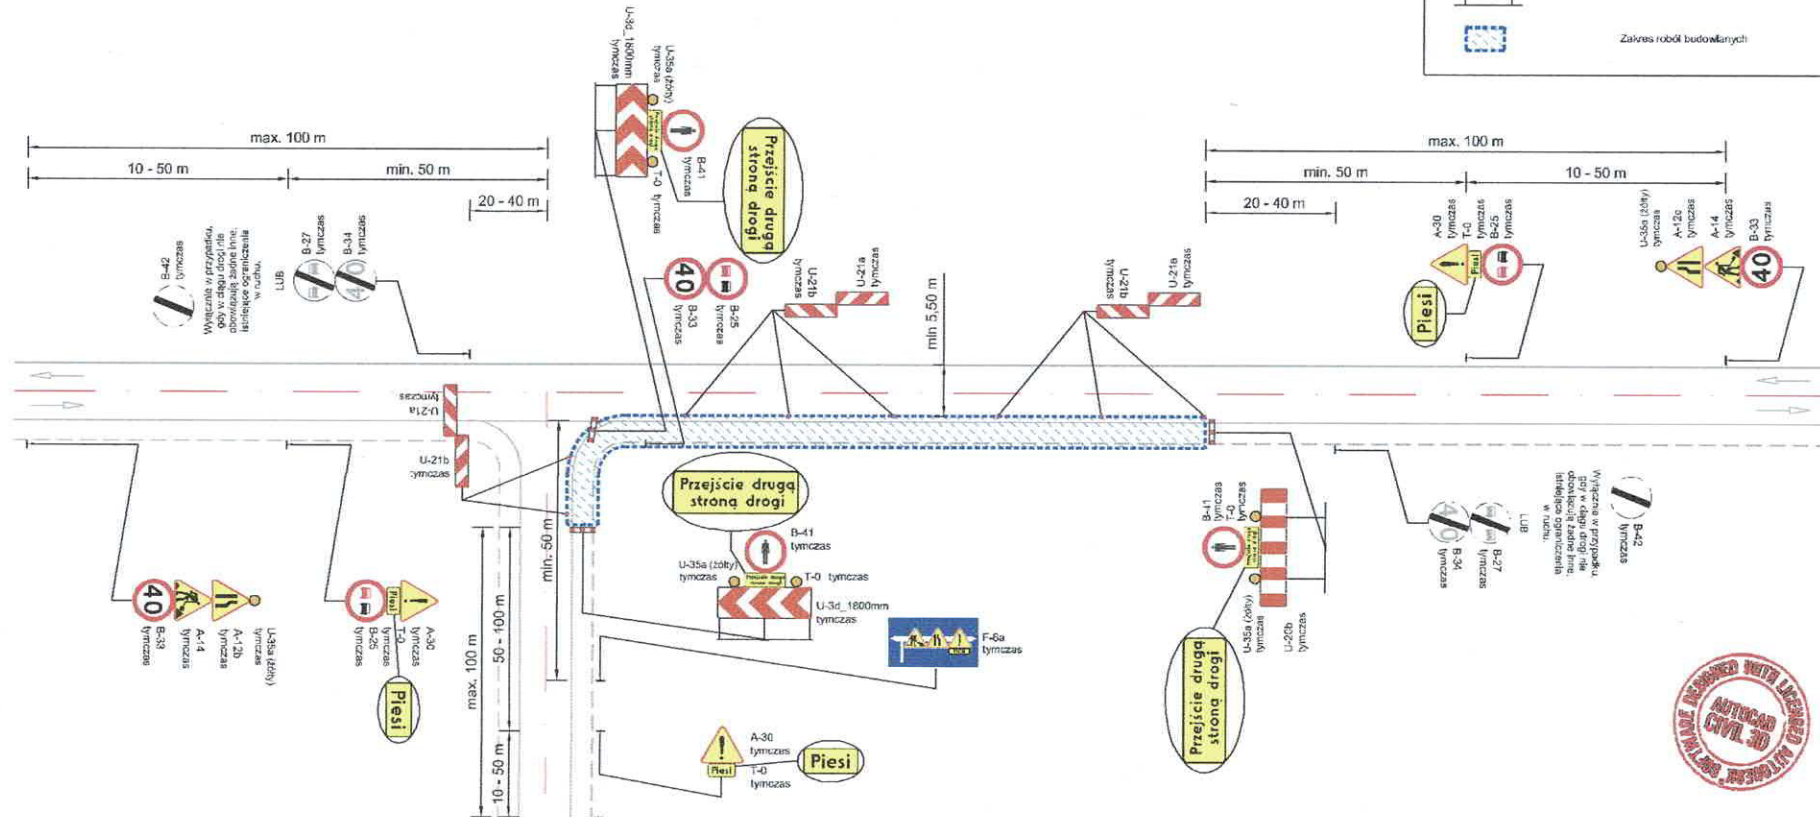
Zakres robót budowlanych

max. 100 m
10 - 50 m
min. 50 m
20 - 40 m

B-42 tymczas
Wyłącznie w przypadku, gdy w ciągu drogi nie obowiązują żadne inne, istniejące ograniczenia w ruchu.
LUB
B-27 tymczas
B-34 tymczas

U-3d_1800mm tymczas
U-35a (żółty) tymczas
B-41 tymczas
T-0 tymczas
Przejście drugą stroną drogi

40
B-33 tymczas
B-25 tymczas
U-21b tymczas
U-21a tymczas
min 5,50 m
U-21b tymczas
U-21a tymczas

max. 100 m
min. 50 m
10 - 50 m
20 - 40 m
A-30 tymczas
T-0 tymczas
B-25 tymczas
Piesi
U-35a (żółty) tymczas
A-12c tymczas
A-14 tymczas
B-33 tymczas
40

U-21a tymczas
U-21b tymczas
min. 50 m
Przejście drugą stroną drogi
B-41 tymczas
U-35a (żółty) tymczas
T-0 tymczas
U-3d_1800mm tymczas
F-6a tymczas

B-41 tymczas
T-0 tymczas
U-35a (żółty) tymczas
U-20b tymczas
Przejście drugą stroną drogi

B-42 tymczas
Wyłącznie w przypadku, gdy w ciągu drogi nie obowiązują żadne inne, istniejące ograniczenia w ruchu.
LUB
B-27 tymczas
B-34 tymczas

40
B-33 tymczas
A-14 tymczas
A-12b tymczas
U-35a (żółty) tymczas
B-25 tymczas
Piesi
T-0 tymczas
A-30 tymczas
Piesi

max. 100 m
50 - 100 m
10 - 50 m

A-30 tymczas
Piesi
T-0 tymczas
Piesi

AUTOCAD CIVIL 3D
PRODUCED BY AN AUTODESK EDUCATIONAL PRODUCT